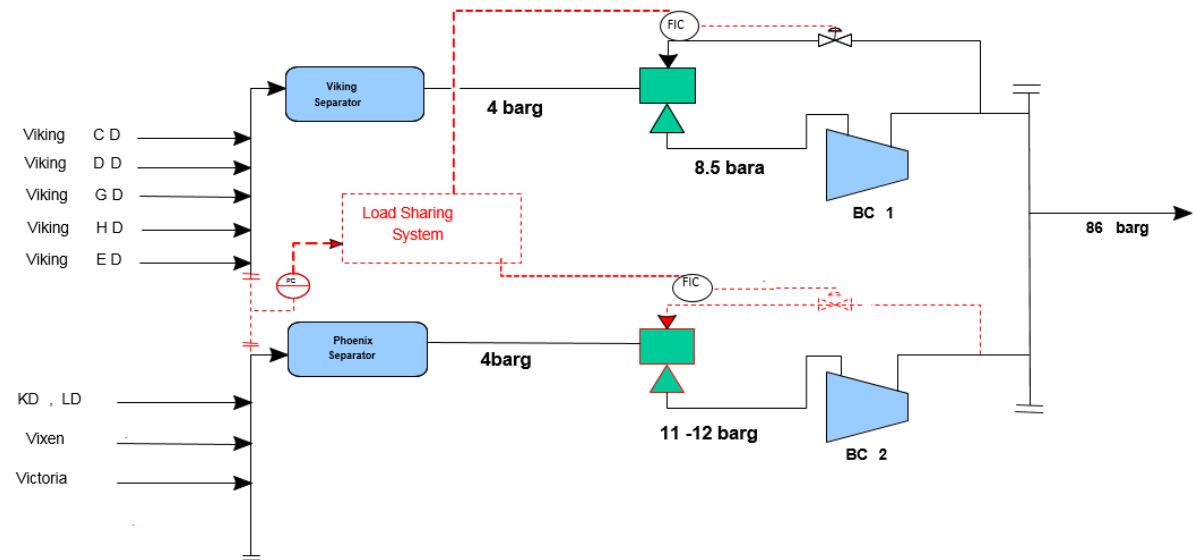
Viking Separator

4 barg

FIC

8.5 bara

BC 1

86 barg

Viking C D
Viking D D
Viking G D
Viking H D
Viking E D

Load Sharing System

PC

FIC

Phoenix Separator

4barg

11 -12 barg

BC 2

KD , LD
Vixen
Victoria